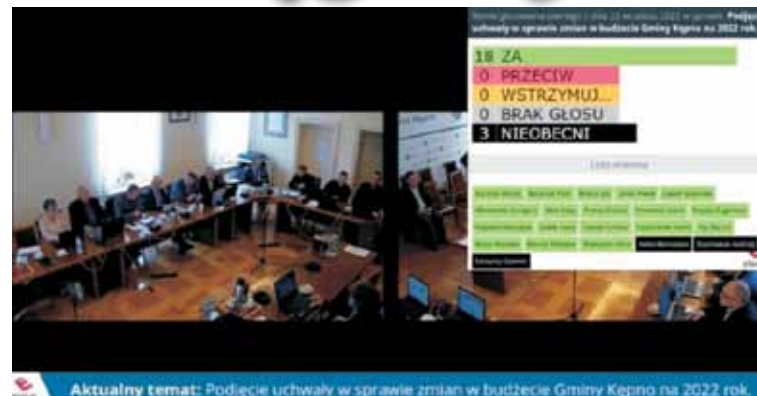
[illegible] głosowania jawnego z dnia 23 września 2022 w sprawie: Podjęc uchwały w sprawie zmian w budżecie Gminy Kępno na 2022 rok.

18 ZA
0 PRZECIW
0 WSTRZYMUJ...
0 BRAK GŁOSU
3 NIEOBECNI

Lista imienna

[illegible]

Aktualny temat: Podjęcie uchwały w sprawie zmian w budżecie Gminy Kępno na 2022 rok.